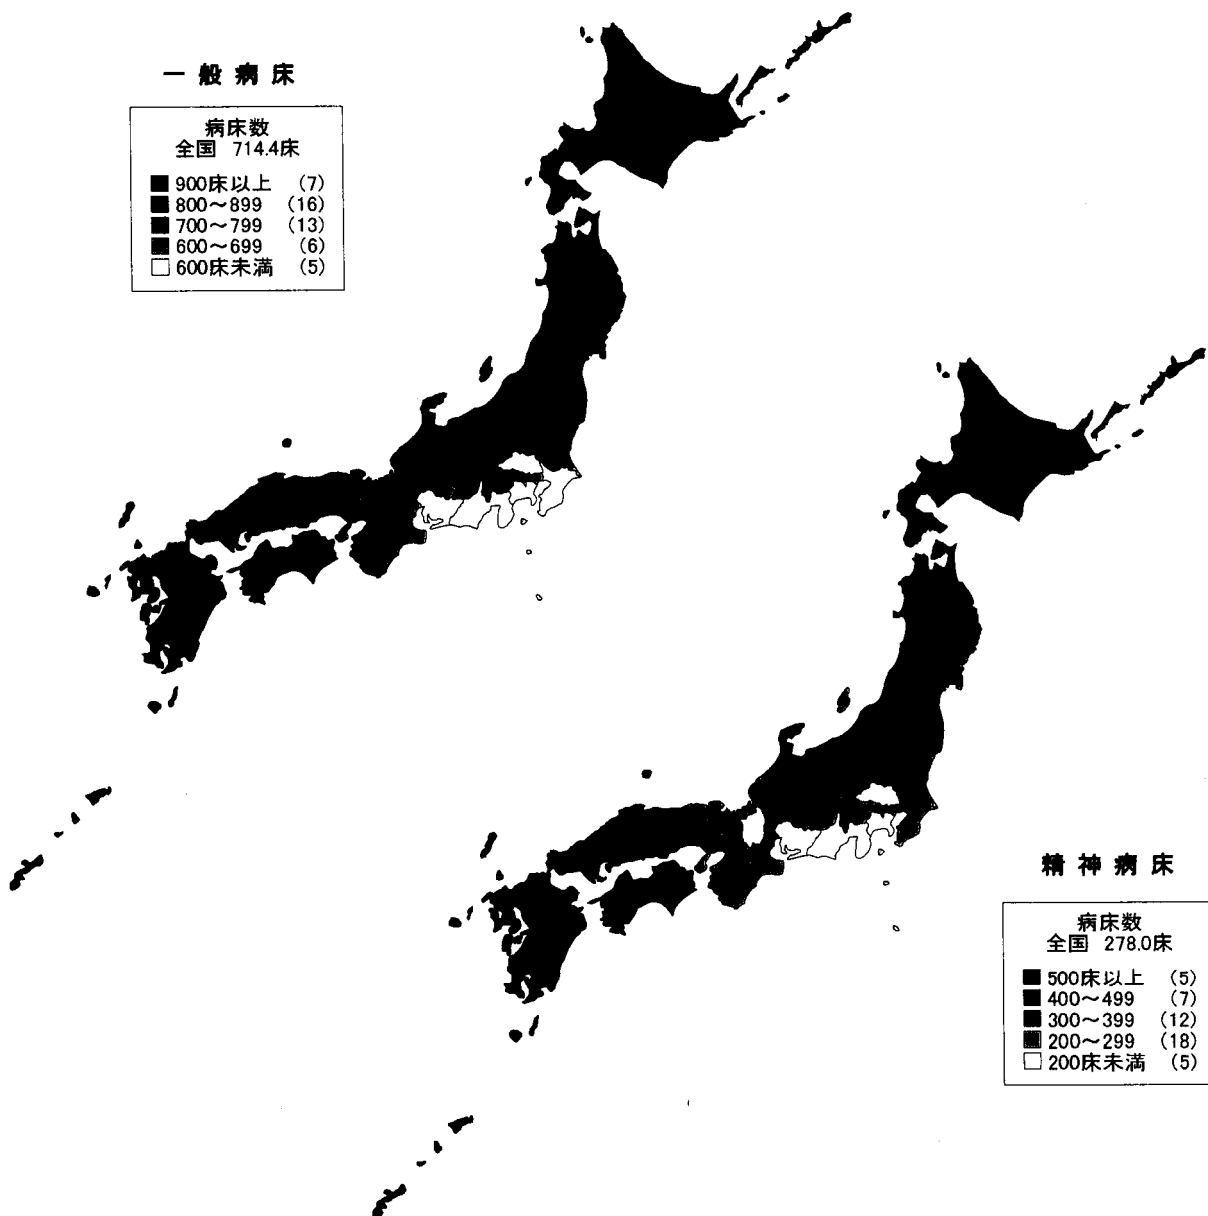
一般病床

病床数
全国 714.4床

■ 900床以上 (7)
■ 800～899 (16)
■ 700～799 (13)
■ 600～699 (6)
□ 600床未満 (5)

精神病床

病床数
全国 278.0床

■ 500床以上 (5)
■ 400～499 (7)
■ 300～399 (12)
■ 200～299 (18)
□ 200床未満 (5)